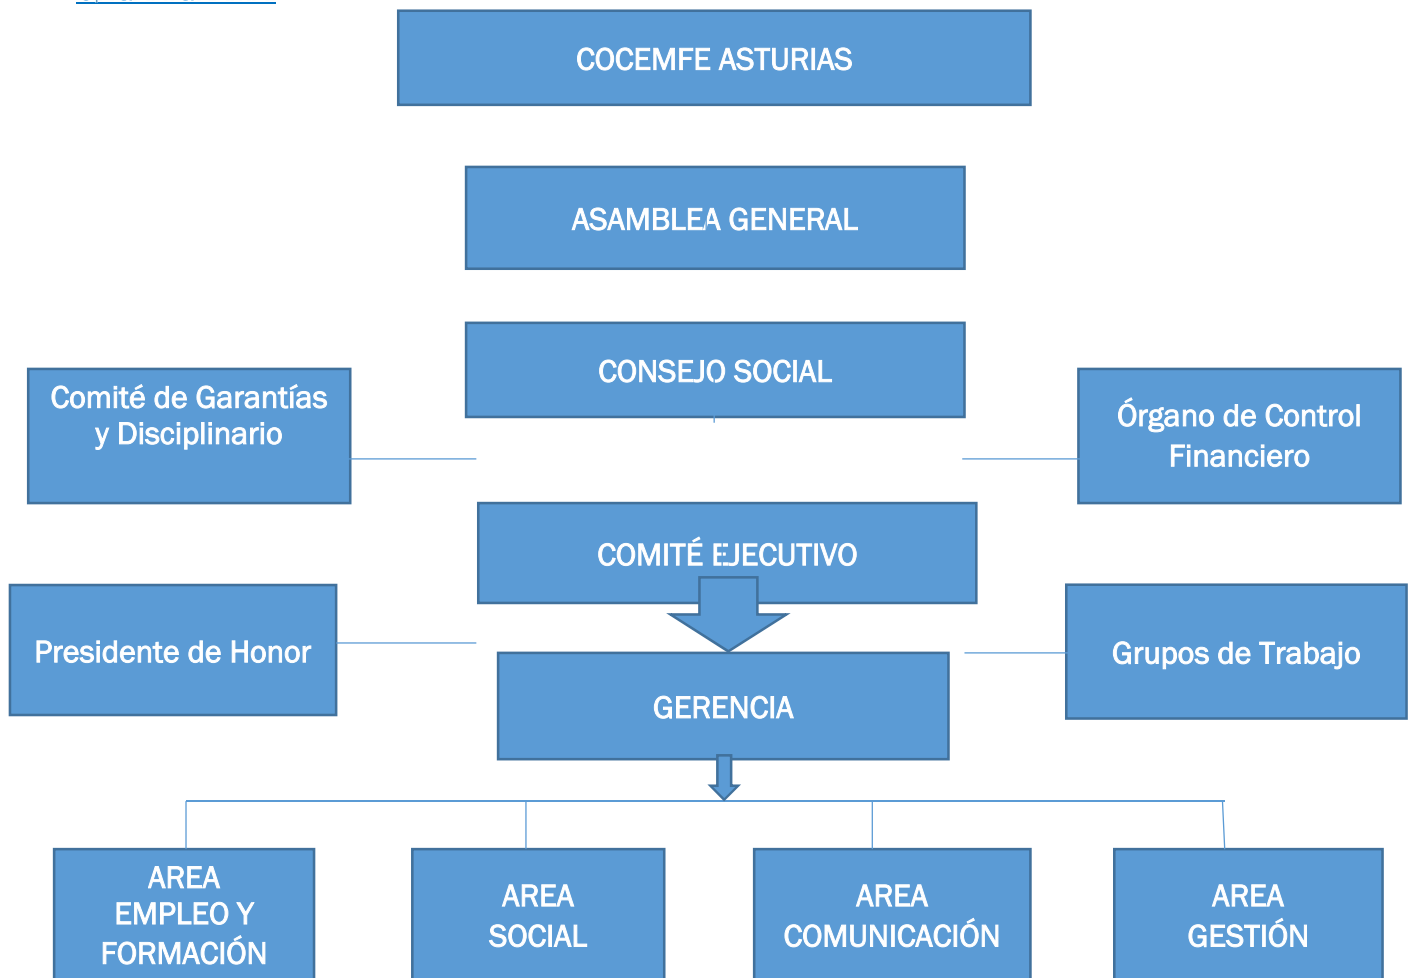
COCEMFE ASTURIAS

ASAMBLEA GENERAL

CONSEJO SOCIAL

Comité de Garantías y Disciplinario

Órgano de Control Financiero

COMITÉ EJECUTIVO

Presidente de Honor

GERENCIA

Grupos de Trabajo

AREA EMPLEO Y FORMACIÓN

AREA SOCIAL

AREA COMUNICACIÓN

AREA GESTIÓN